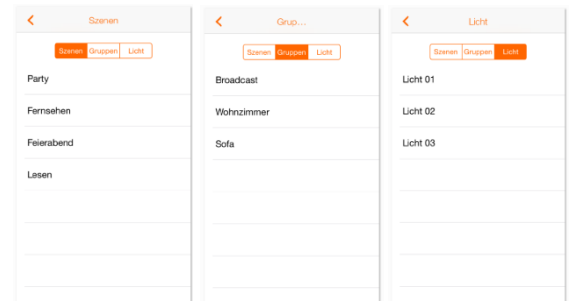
<

Szenen

Szenen | Gruppen | Licht

Party

Fernsehen

Feierabend

Lesen

<

Grup...

Szenen | Gruppen | Licht

Broadcast

Wohnzimmer

Sofa

<

Licht

Szenen | Gruppen | Licht

Licht 01

Licht 02

Licht 03